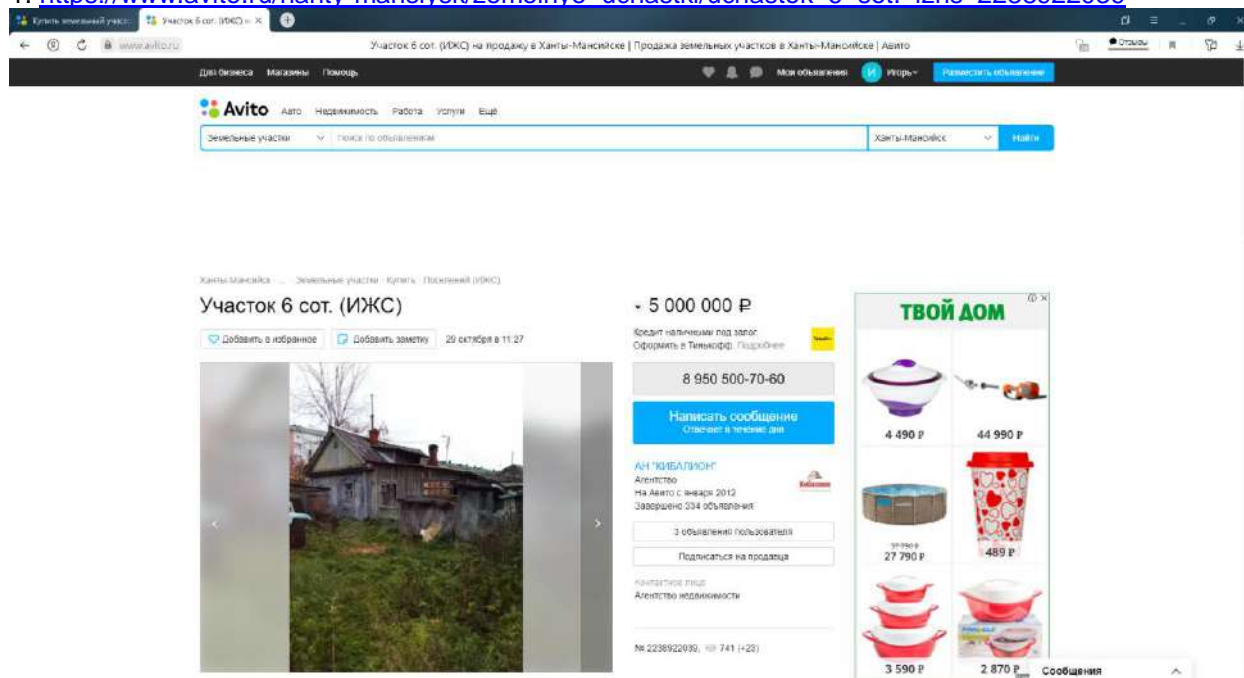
Купить земельный участ... Участок 6 сот. (ИЖС) н... ×

www.avito.ru Участок 6 сот. (ИЖС) на продажу в Ханты-Мансийске | Продажа земельных участков в Ханты-Мансийске | Авито

Отзывы

Для бизнеса Магазины Помощь

Мои объявления И Игорь Разместить объявление

Avito Авто Недвижимость Работа Услуги Ещё

Земельные участки Поиск по объявлениям Ханты-Мансийск Найти

Ханты-Мансийск · ... · Земельные участки · Купить · Поселений (ИЖС)

Участок 6 сот. (ИЖС)

Добавить в избранное Добавить заметку 29 октября в 11:27

5 000 000 ₽

Кредит наличными под залог. Оформить в Тинькофф. Подробнее

8 950 500-70-60

Написать сообщение
Отвечает в течение дня

АН "КИБАЛИОН"
Агентство
На Авито с января 2012
Завершено 334 объявления

3 объявления пользователя

Подписаться на продавца

Контактное лицо
Агентство недвижимости

№ 2238922039, 741 (+23)

ТВОЙ ДОМ

4 490 ₽

44 990 ₽

27 790 ₽

489 ₽

3 590 ₽

2 870 ₽

Сообщения